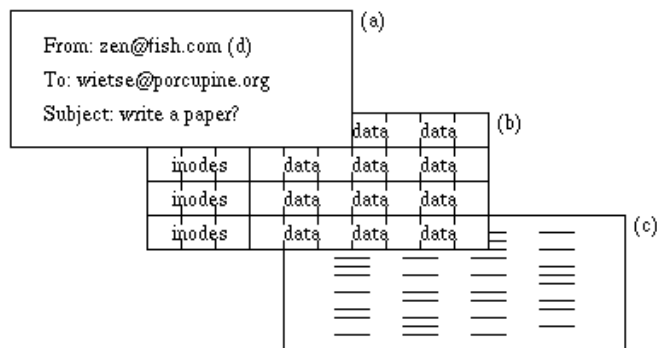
(a)

From: zen@fish.com (d)

To: wietse@porcupine.org

Subject: write a paper?

(b)

| | data | data |
|---|---|---|
| inodes | data | data | data |
| inodes | data | data | data |
| inodes | data | data | data |

(c)